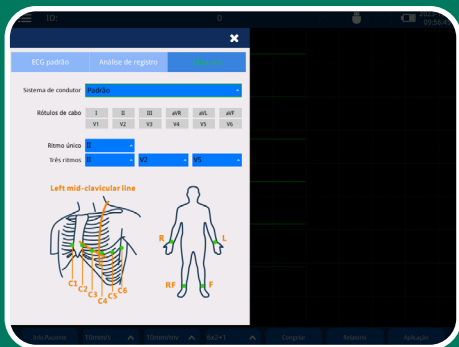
ID:
0
ECG padrão
Análise de registro
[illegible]
Sistema de condutor
Padrão
Rótulos de cabo
I
II
III
aVR
aVL
aVF
V1
V2
V3
V4
V5
V6
Ritmo único
II
Três ritmos
II
V2
V5
Left mid-clavicular line
R
L
RF
F
C1
C2
C3
C4
C5
C6
10mm/mv
10mm/mv
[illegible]
Congelar
Relatório
Aplicação